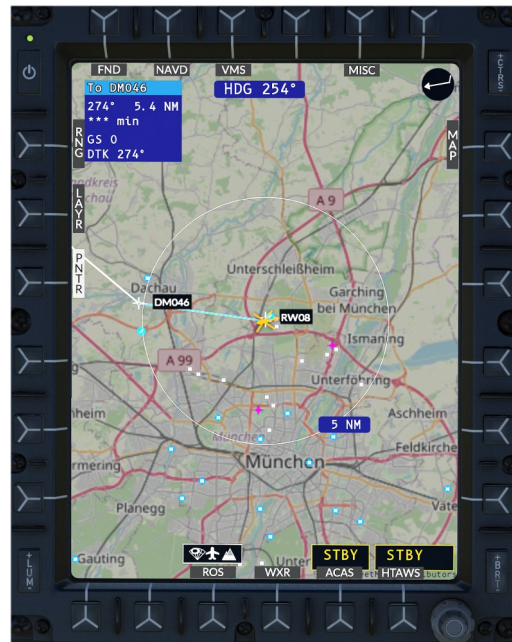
FND
NAVD
VMS
MISC
HDG 254°
To DM046
274° 5.4 NM
*** min
GS 0
DTK 274°
RNG
LAYR
PNTR
MAP
ndkreis
chau
A 9
Dachau
Unterschleißheim
Garching bei München
DM046
RW08
Ismaning
A 99
Unterföhring
5 NM
Aschheim
München
Feldkirche
ntering
Vate
Planegg
Gauting
Unter
STBY
STBY
ROS
WXR
ACAS
HTAWS
+CTRS-
+LUM-
+BRT-